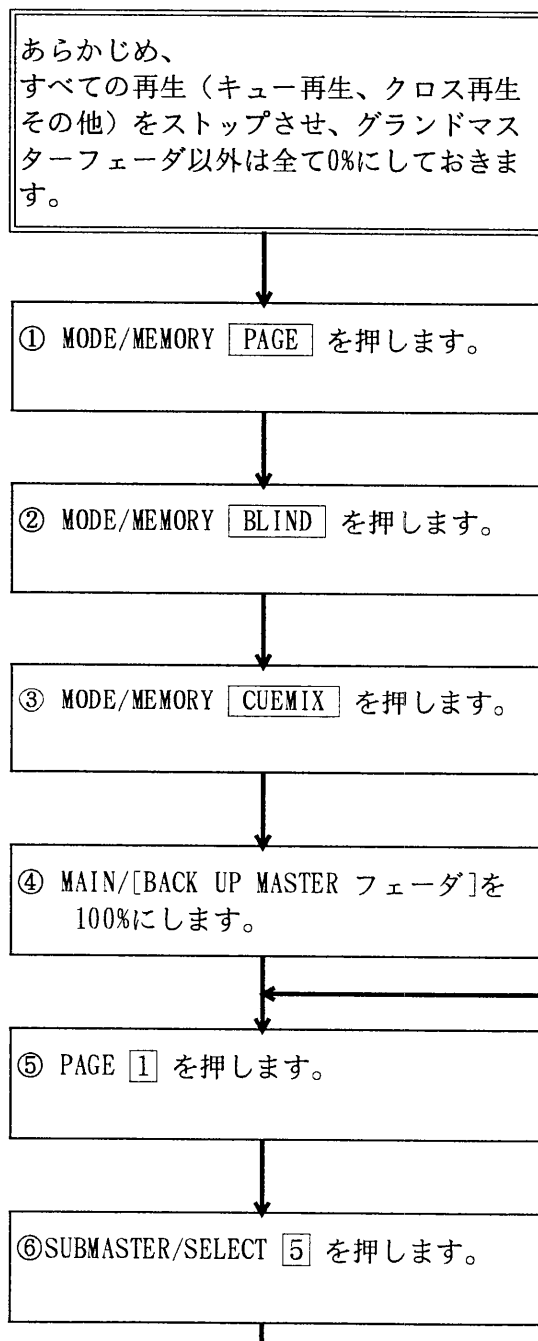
あらかじめ、
すべての再生（キュー再生、クロス再生その他）をストップさせ、グランドマスターフェーダ以外は全て0%にしておきます。

① MODE/MEMORY PAGE を押します。

② MODE/MEMORY BLIND を押します。

③ MODE/MEMORY CUEMIX を押します。

④ MAIN/[BACK UP MASTER フェーダ]を100%にします。

⑤ PAGE 1 を押します。

⑥SUBMASTER/SELECT 5 を押します。